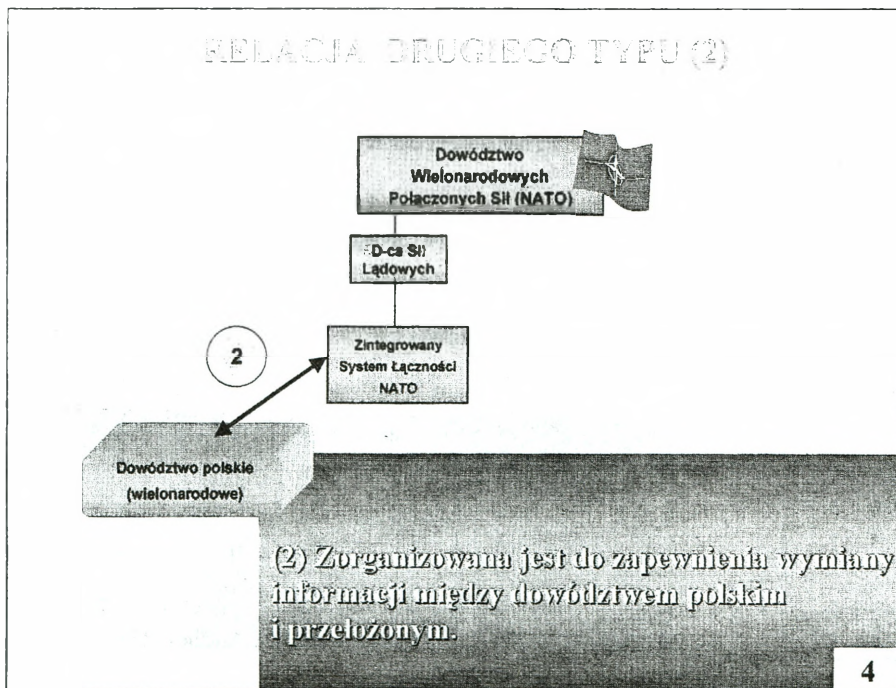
RELACJA DRUGIEGO TYPU (2)

Dowództwo Wielonarodowych Połączonych Sił (NATO)

D-ca Sił Lądowych

2

Zintegrowany System Łączności NATO

Dowództwo polskie (wielonarodowe)

(2) Zorganizowana jest do zapewnienia wymiany informacji między dowództwem polskim i przełożonym.

4